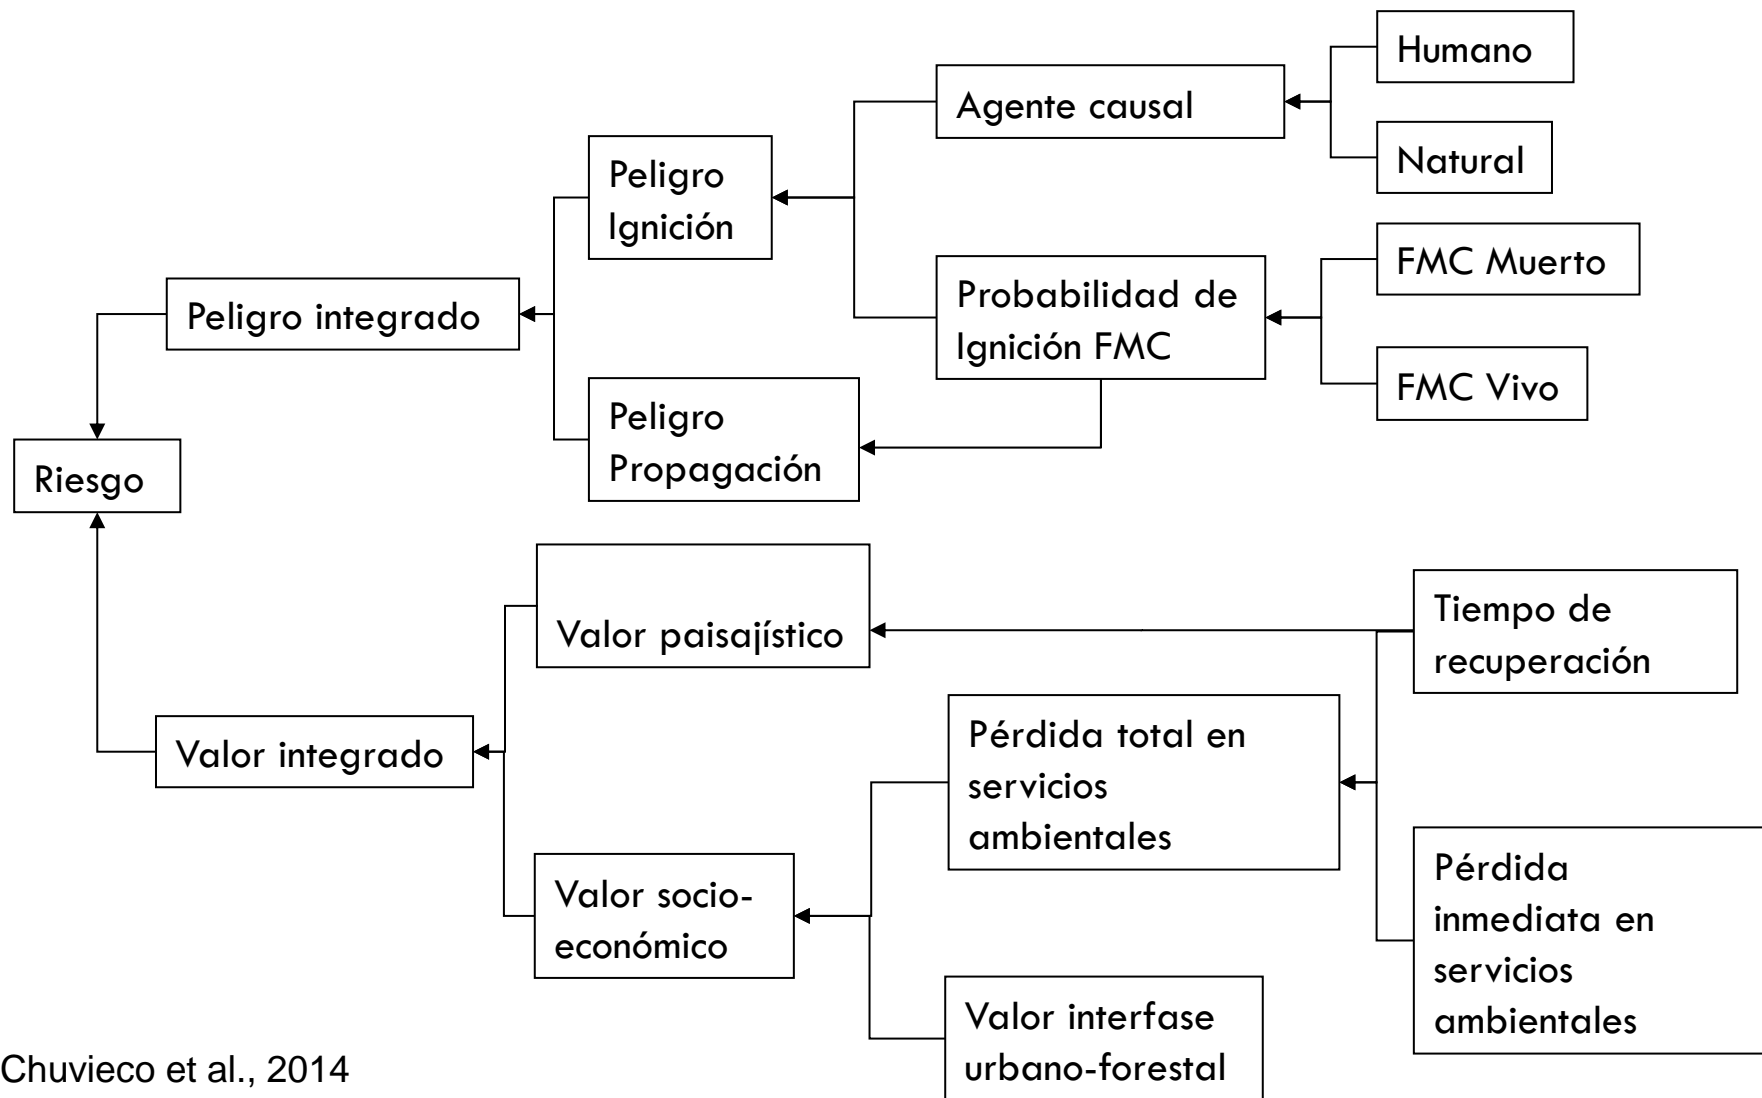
Humano

Agente causal

Natural

Peligro Ignición

FMC Muerto

Peligro integrado

Probabilidad de Ignición FMC

FMC Vivo

Peligro Propagación

Riesgo

Valor paisajístico

Tiempo de recuperación

Valor integrado

Pérdida total en servicios ambientales

Pérdida inmediata en servicios ambientales

Valor socio-económico

Valor interfase urbano-forestal

Chuvieco et al., 2014